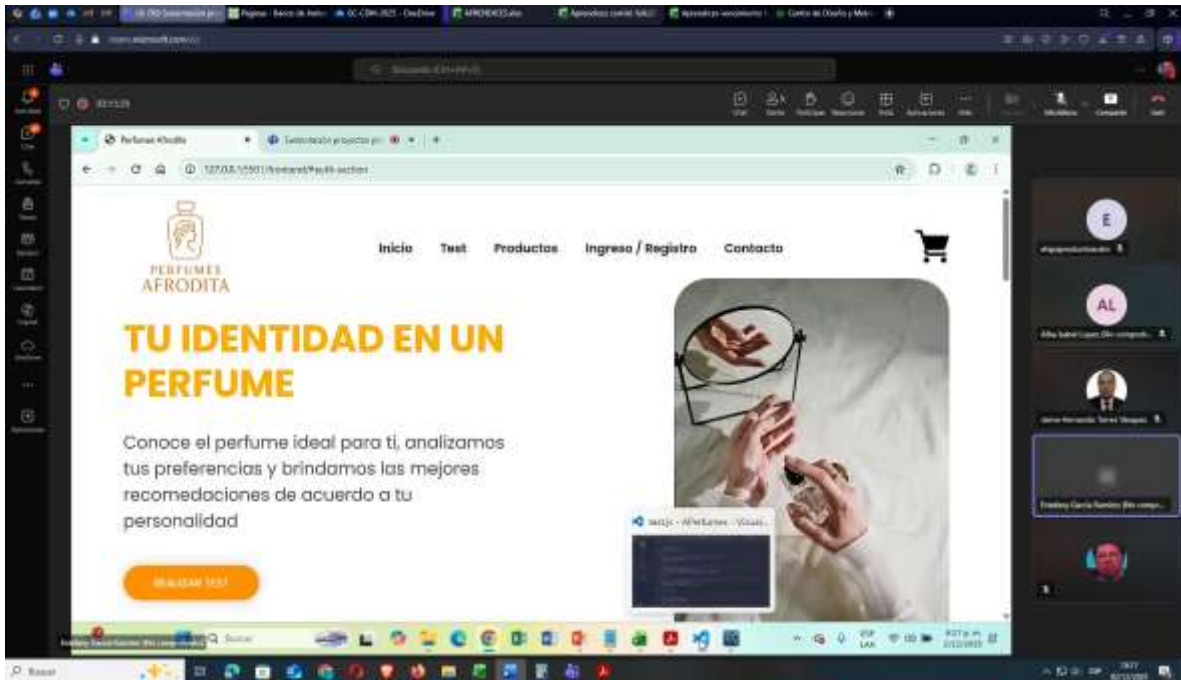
Perfumes Afrodita

127.0.0.1:5501/frontend/Pagina-section

PERFUMES AFRODITA

Inicio Test Productos Ingreso / Registro Contacto

TU IDENTIDAD EN UN PERFUME

Conoce el perfume ideal para ti, analizamos tus preferencias y brindamos las mejores recomedaciones de acuerdo a tu personalidad

REALIZAR TEST

E

AL

Buscar